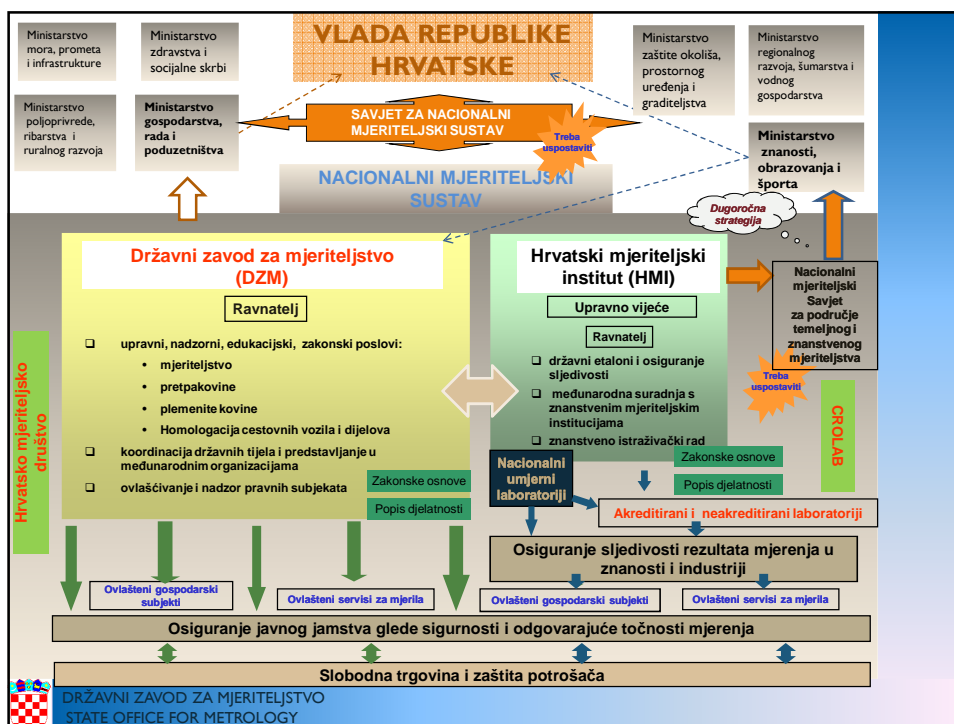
Ministarstvo mora, prometa i infrastrukture

Ministarstvo zdravstva i socijalne skrbi

VLADA REPUBLIKE HRVATSKE

Ministarstvo zaštite okoliša, prostornog uređenja i graditeljstva

Ministarstvo regionalnog razvoja, šumarstva i vodnog gospodarstva

Ministarstvo poljoprivrede, ribarstva i ruralnog razvoja

Ministarstvo gospodarstva, rada i poduzetništva

SAVJET ZA NACIONALNI MJERITELJSKI SUSTAV

Treba uspostaviti

Ministarstvo znanosti, obrazovanja i športa

NACIONALNI MJERITELJSKI SUSTAV

Dugoročna strategija

Državni zavod za mjeriteljstvo (DZM)

Ravnatelj

upravni, nadzorni, edukacijski, zakonski poslovi:
• mjeriteljstvo
• pretpakovine
• plemenite kovine
• Homologacija cestovnih vozila i dijelova

koordinacija državnih tijela i predstavljanje u međunarodnim organizacijama

ovlašćivanje i nadzor pravnih subjekata

Zakonske osnove

Popis djelatnosti

Hrvatski mjeriteljski institut (HMI)

Upravno vijeće

Ravnatelj

državni etaloni i osiguranje sljedivosti

međunarodna suradnja s znanstvenim mjeriteljskim institucijama

znanstveno istraživački rad

Nacionalni mjeriteljski Savjet za područje temeljnog i znanstvenog mjeriteljstva

Treba uspostaviti

CROLAB

Hrvatsko mjeriteljsko društvo

Nacionalni umjerni laboratoriji

Zakonske osnove

Popis djelatnosti

Akreditirani i neakreditirani laboratoriji

Osiguranje sljedivosti rezultata mjerenja u znanosti i industriji

Ovlašteni gospodarski subjekti

Ovlašteni servisi za mjerila

Ovlašteni gospodarski subjekti

Ovlašteni servisi za mjerila

Osiguranje javnog jamstva glede sigurnosti i odgovarajuće točnosti mjerenja

Slobodna trgovina i zaštita potrošača

DRŽAVNI ZAVOD ZA MJERITELJSTVO
STATE OFFICE FOR METROLOGY